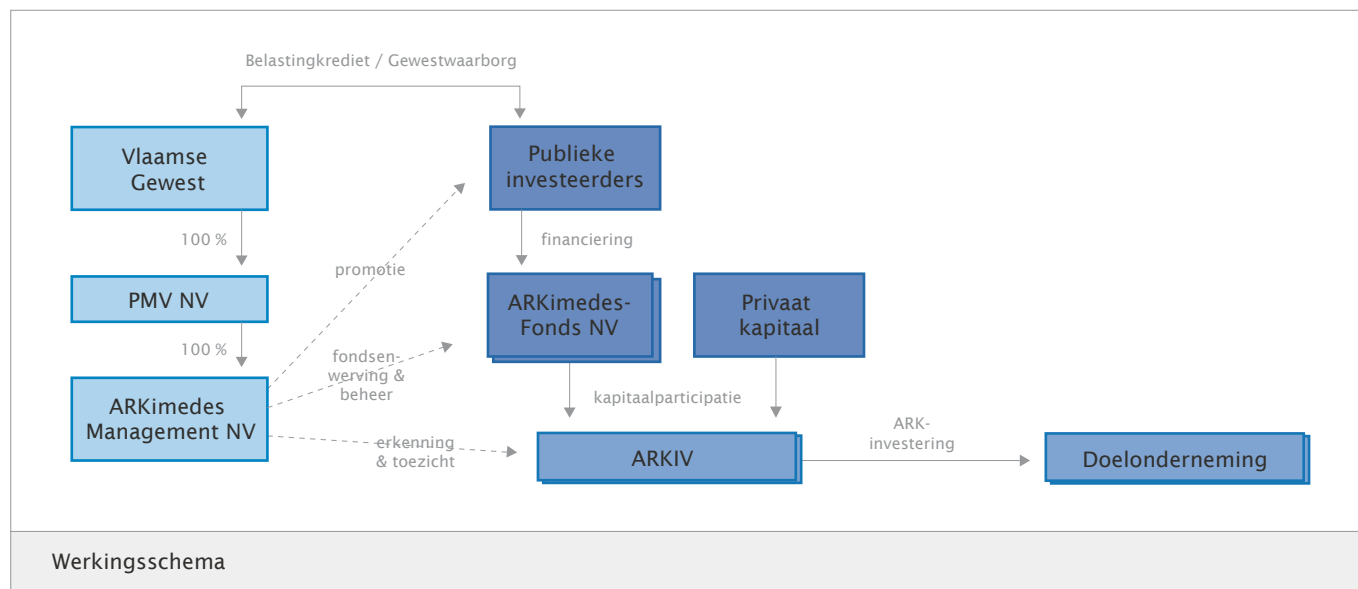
Belastingkrediet / Gewestwaarborg

Vlaamse Gewest

Publieke investeerders

100 %

financiering

promotie

PMV NV

ARKimedes-Fonds NV

Privaat kapitaal

100 %

fondsenwerving & beheer

ARKimedes Management NV

kapitaalparticipatie

erkenning & toezicht

ARKIV

ARK-investering

Doelonderneming

Werkingsschema